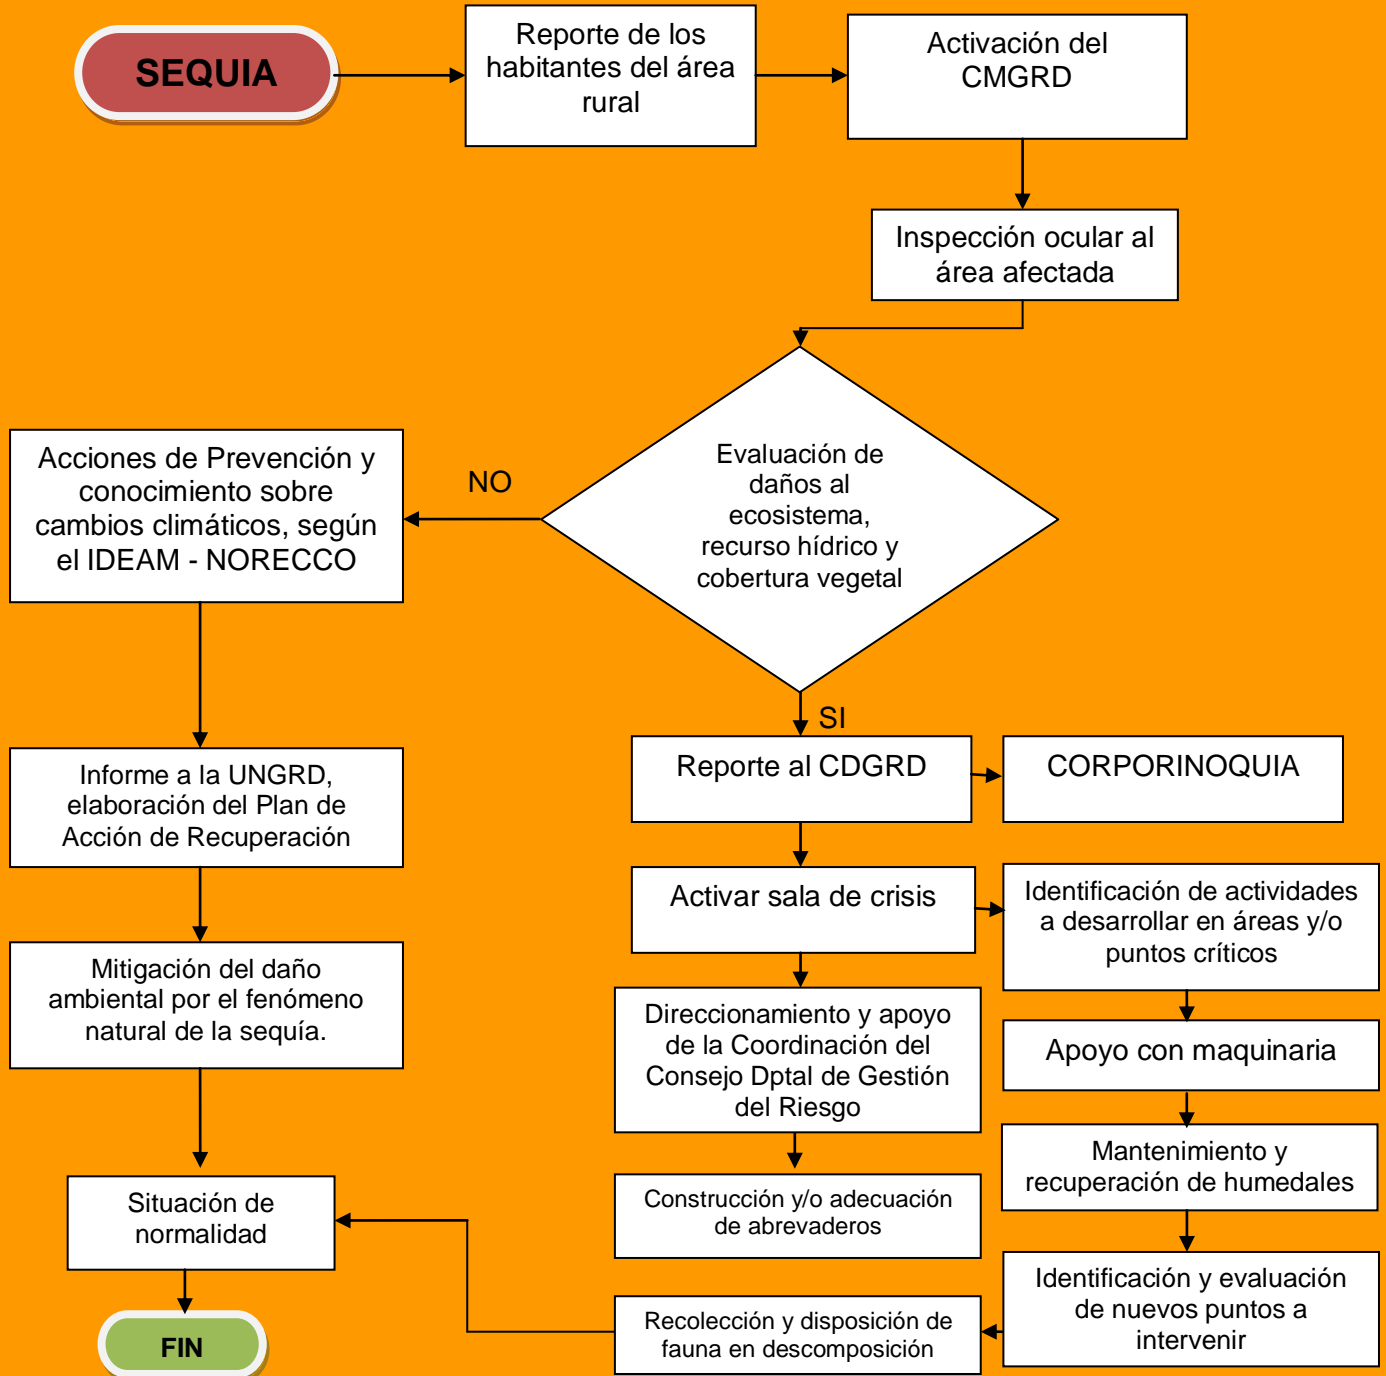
SEQUIA

Reporte de los habitantes del área rural

Activación del CMGRD

Inspección ocular al área afectada

Evaluación de daños al ecosistema, recurso hídrico y cobertura vegetal

NO

Acciones de Prevención y conocimiento sobre cambios climáticos, según el IDEAM - NORECCO

Informe a la UNGRD, elaboración del Plan de Acción de Recuperación

Mitigación del daño ambiental por el fenómeno natural de la sequía.

Situación de normalidad

FIN

SI

Reporte al CDGRD

CORPORINOQUIA

Activar sala de crisis

Identificación de actividades a desarrollar en áreas y/o puntos críticos

Direccionamiento y apoyo de la Coordinación del Consejo Dptal de Gestión del Riesgo

Apoyo con maquinaria

Mantenimiento y recuperación de humedales

Construcción y/o adecuación de abrevaderos

Identificación y evaluación de nuevos puntos a intervenir

Recolección y disposición de fauna en descomposición